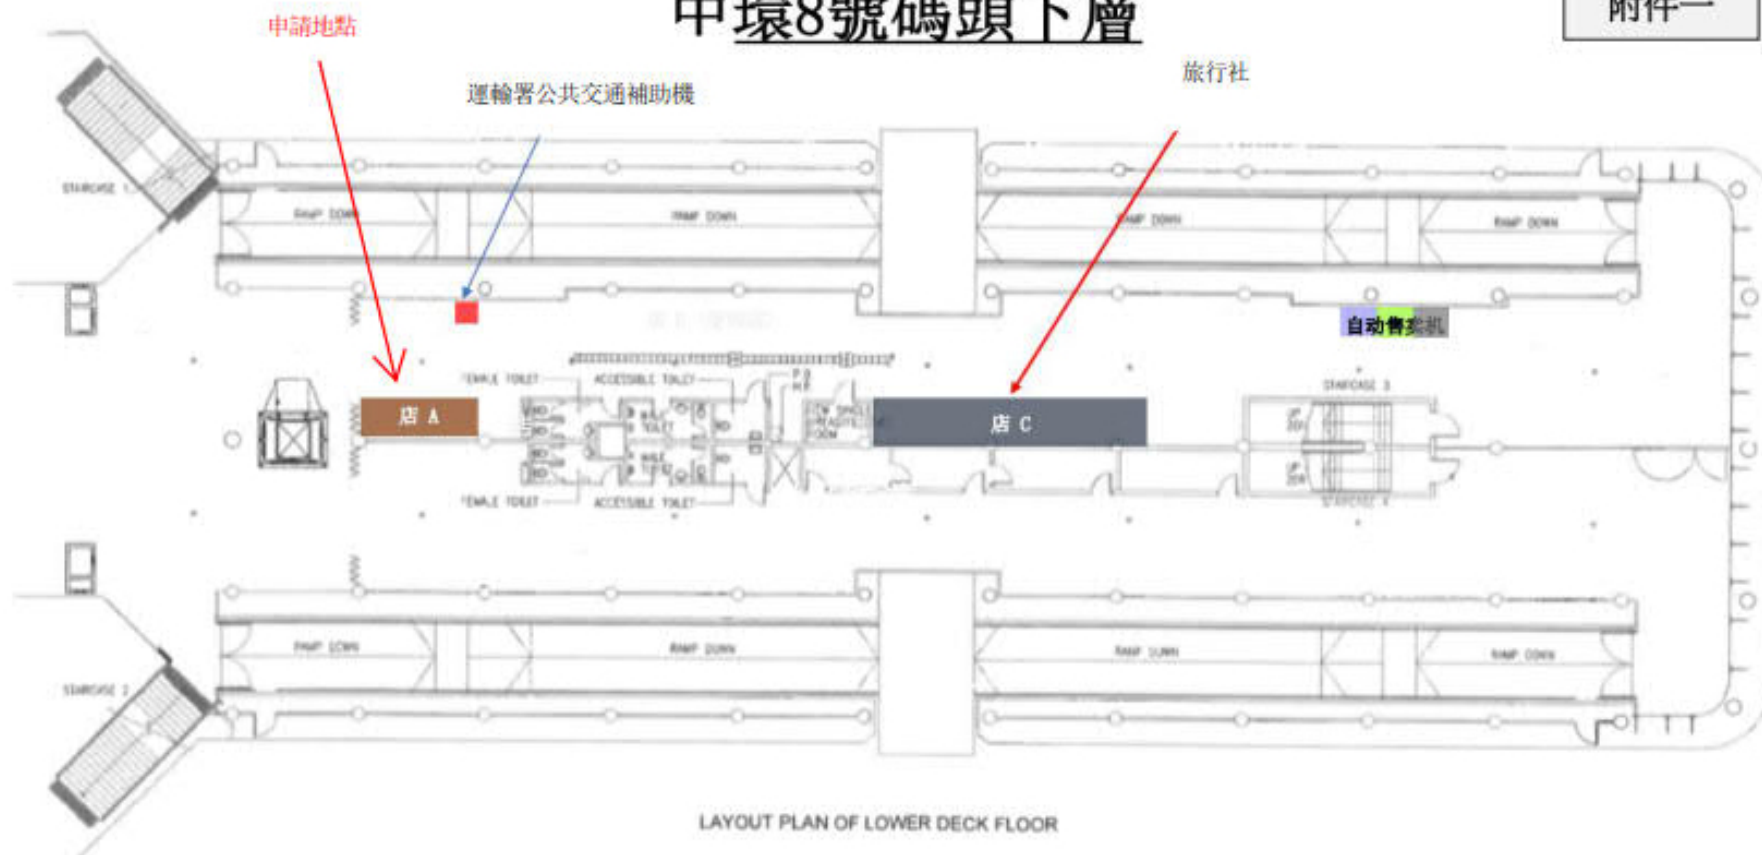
中環8號碼頭下層

附件一

申請地點

運輸署公共交通補助機

旅行社

STAIRCASE 1

RAMP DOWN

RAMP DOWN

RAMP DOWN

RAMP DOWN

自动售卖机

FEMALE TOILET

ACCESSIBLE TOILET

店 A

店 C

STAIRCASE 3

FEMALE TOILET

ACCESSIBLE TOILET

STAIRCASE 4

STAIRCASE 2

RAMP DOWN

RAMP DOWN

RAMP DOWN

RAMP DOWN

LAYOUT PLAN OF LOWER DECK FLOOR